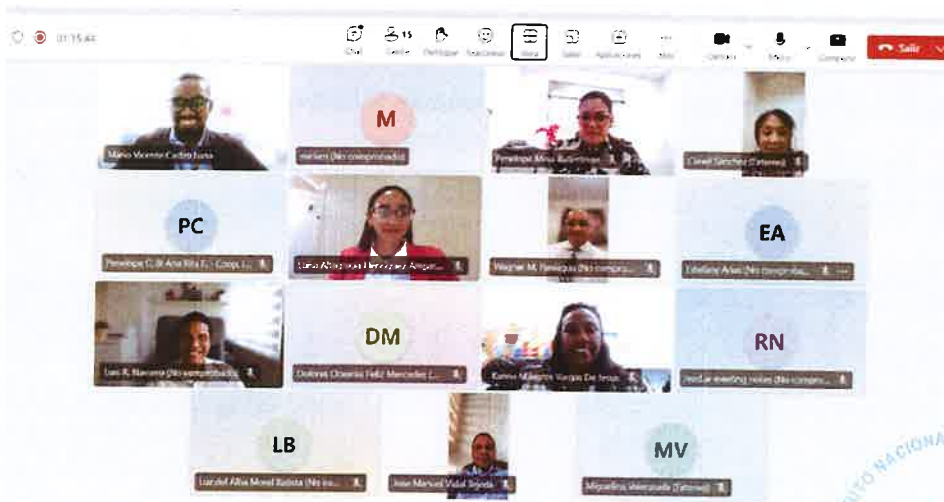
01:15:44

Chat
Gente 15
Participar
Reacciones
Vista
Salas
Aplicaciones
Más
Cámara
Micro
Compartir
Salir

Mario Vicente Castro Luna

M
meliani (No comprobado)

Penelope Mesa Ballesteros

Carol Sánchez (Externo)

PC
Penelope C. & Ana Rita F. - Coop. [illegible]

Luisa Altagracia Henríquez Amparo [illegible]

Wagner M. Paniagua (No comprobado)

EA
Estefany Arias (No comprobado)

Luis R. Naranjo (No comprobado)

DM
Dolores Orlenis Feliz Mercedes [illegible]

Karina Milagros Vargas De Jesus

RN
Read.ai meeting notes (No comprobado)

LB
Luz del Alba Morel Batista (No co...

Jose Manuel Vidal Tejeda

MV
Miguelina Valenzuela (Externo)

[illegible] NACIONAL